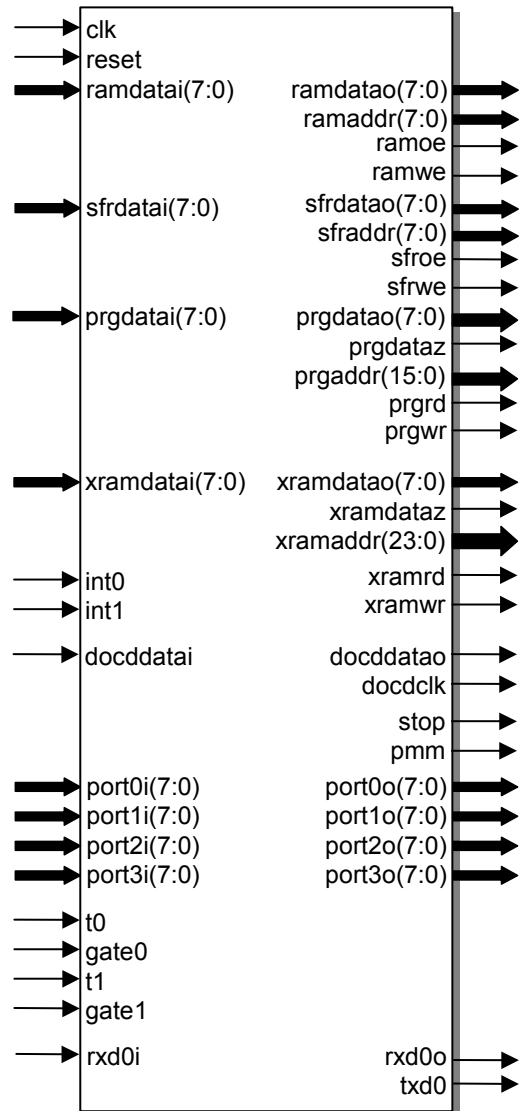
clk
reset
ramdatai(7:0)
sfrdatai(7:0)
prgdatai(7:0)
xramdatai(7:0)
int0
int1
docddatai
port0i(7:0)
port1i(7:0)
port2i(7:0)
port3i(7:0)
t0
gate0
t1
gate1
rxd0i

ramdatao(7:0)
ramaddr(7:0)
ramoe
ramwe
sfrdatao(7:0)
sfraddr(7:0)
sfroe
sfrwe
prgdatao(7:0)
prgdataz
prgaddr(15:0)
prgrd
prgwr
xramdatao(7:0)
xramdataz
xramaddr(23:0)
xramrd
xramwr
docddatao
docdclk
stop
pmm
port0o(7:0)
port1o(7:0)
port2o(7:0)
port3o(7:0)
rxd0o
txd0